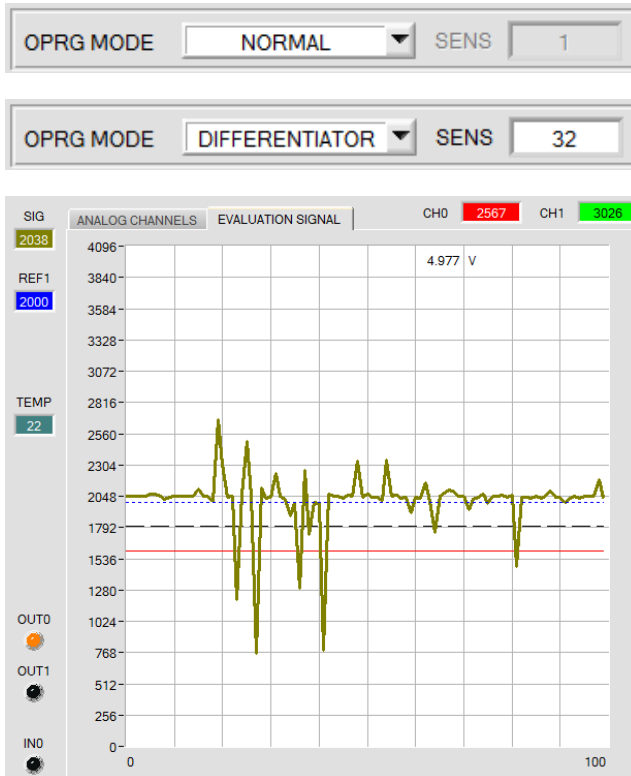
OPRG MODE NORMAL SENS 1

OPRG MODE DIFFERENTIATOR SENS 32

SIG
2038
REF1
2000
TEMP
22
OUT0
OUT1
IN0

ANALOG CHANNELS EVALUATION SIGNAL CH0 2567 CH1 3026

4.977 V

4096
3840
3584
3328
3072
2816
2560
2304
2048
1792
1536
1280
1024
768
512
256
0
0
100